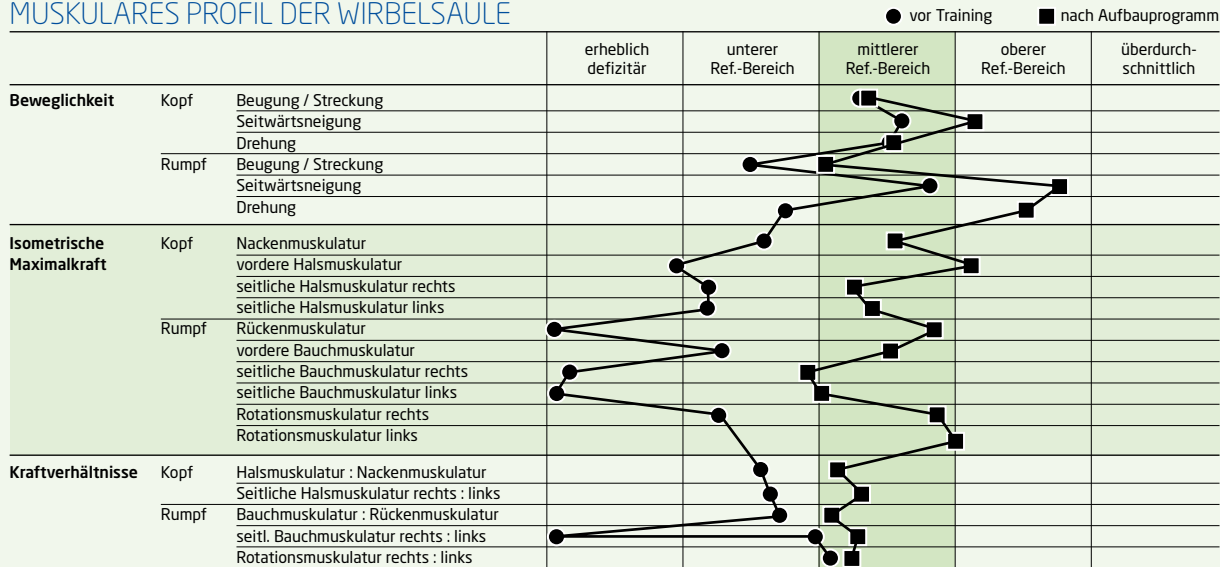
MUSKULÄRES PROFIL DER WIRBELSÄULE

● vor Training ■ nach Aufbauprogramm

| | | | erheblich defizitär | unterer Ref.-Bereich | mittlerer Ref.-Bereich | oberer Ref.-Bereich | überdurchschnittlich |
|---|---|---|---|---|---|---|---|
| Beweglichkeit | Kopf | Beugung / Streckung | | | | | |
| | | Seitwärtsneigung | | | | | |
| | | Drehung | | | | | |
| | Rumpf | Beugung / Streckung | | | | | |
| | | Seitwärtsneigung | | | | | |
| | | Drehung | | | | | |
| Isometrische Maximalkraft | Kopf | Nackenmuskulatur | | | | | |
| | | vordere Halsmuskulatur | | | | | |
| | | seitliche Halsmuskulatur rechts | | | | | |
| | | seitliche Halsmuskulatur links | | | | | |
| | Rumpf | Rückenmuskulatur | | | | | |
| | | vordere Bauchmuskulatur | | | | | |
| | | seitliche Bauchmuskulatur rechts | | | | | |
| | | seitliche Bauchmuskulatur links | | | | | |
| | | Rotationsmuskulatur rechts | | | | | |
| | | Rotationsmuskulatur links | | | | | |
| Kraftverhältnisse | Kopf | Halsmuskulatur : Nackenmuskulatur | | | | | |
| | | Seitliche Halsmuskulatur rechts : links | | | | | |
| | Rumpf | Bauchmuskulatur : Rückenmuskulatur | | | | | |
| | | seitl. Bauchmuskulatur rechts : links | | | | | |
| | | Rotationsmuskulatur rechts : links | | | | | |